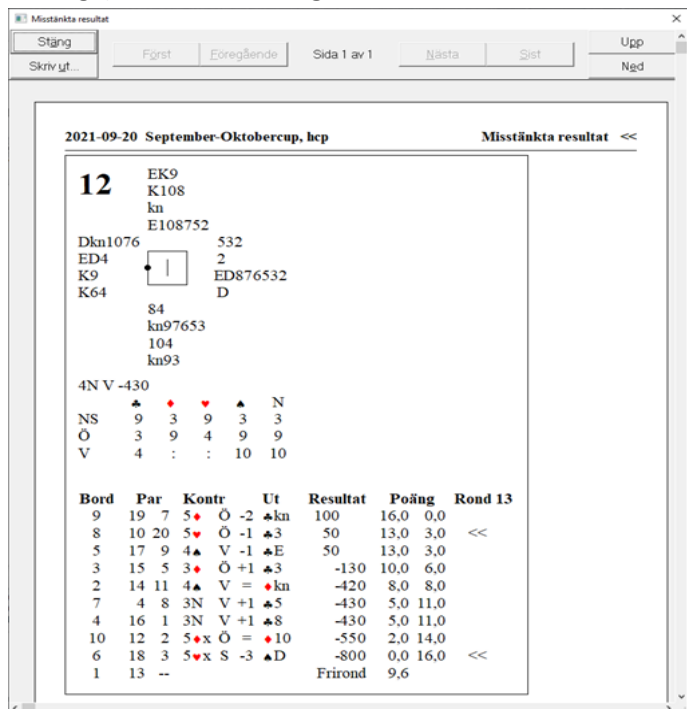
Misstänkta resultat

Stäng
Skriv ut...
Först
Föregående
Sida 1 av 1
Nästa
Sist
Upp
Ned

2021-09-20 September-Oktobercup, hcp

Misstänkta resultat <<

12
EK9
K108
kn
E108752

Dkn1076
ED4
K9
K64

532
2
ED876532
D

84
kn97653
104
kn93

4N V -430

| | ♣ | ♦ | ♥ | ♠ | N |
|---|---|---|---|---|---|
| NS | 9 | 3 | 9 | 3 | 3 |
| Ö | 3 | 9 | 4 | 9 | 9 |
| V | 4 | : | : | 10 | 10 |

| Bord | Par | | Kontr | | | Ut | Resultat | Poäng | | Rond 13 |
|---|---|---|---|---|---|---|---|---|---|---|
| 9 | 19 | 7 | 5♦ | Ö | -2 | ♣kn | 100 | 16,0 | 0,0 | |
| 8 | 10 | 20 | 5♥ | Ö | -1 | ♣3 | 50 | 13,0 | 3,0 | << |
| 5 | 17 | 9 | 4♠ | V | -1 | ♣E | 50 | 13,0 | 3,0 | |
| 3 | 15 | 5 | 3♦ | Ö | +1 | ♣3 | -130 | 10,0 | 6,0 | |
| 2 | 14 | 11 | 4♠ | V | = | ♦kn | -420 | 8,0 | 8,0 | |
| 7 | 4 | 8 | 3N | V | +1 | ♣5 | -430 | 5,0 | 11,0 | |
| 4 | 16 | 1 | 3N | V | +1 | ♣8 | -430 | 5,0 | 11,0 | |
| 10 | 12 | 2 | 5♦x | Ö | = | ♦10 | -550 | 2,0 | 14,0 | |
| 6 | 18 | 3 | 5♥x | S | -3 | ♠D | -800 | 0,0 | 16,0 | << |
| 1 | 13 | -- | | | | | Frirond | 9,6 | | |